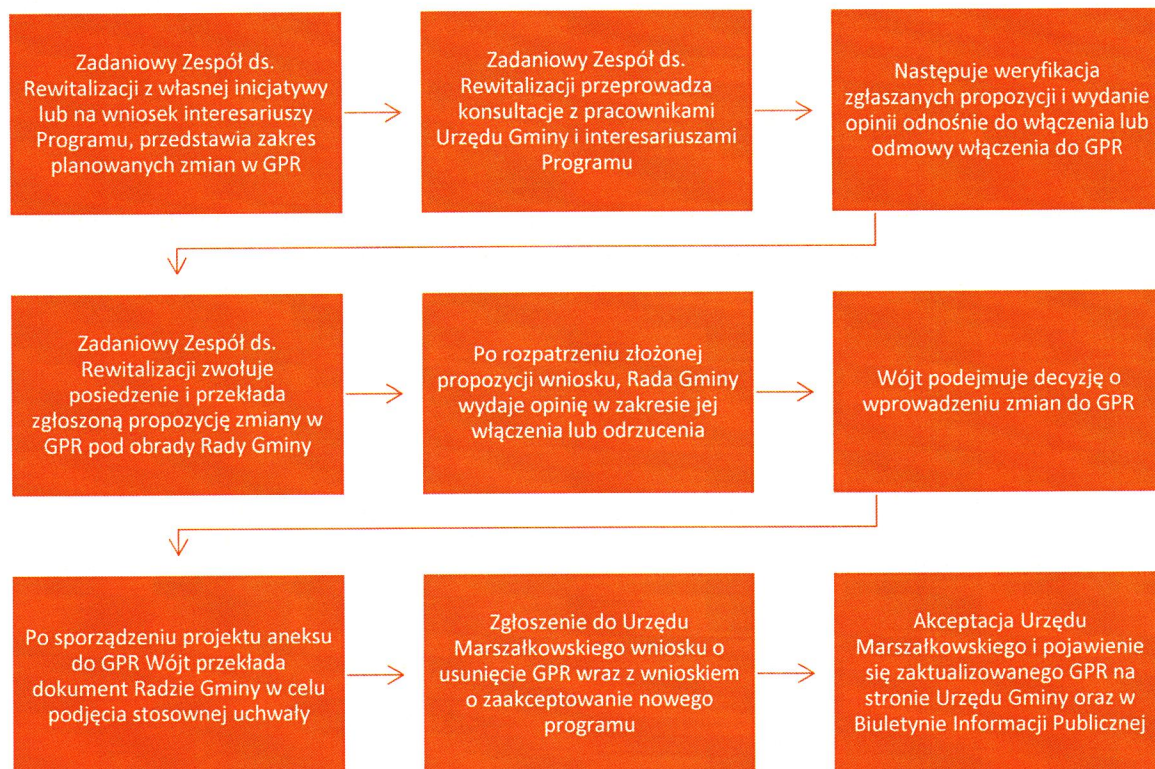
Zadaniowy Zespół ds. Rewitalizacji z własnej inicjatywy lub na wniosek interesariuszy Programu, przedstawia zakres planowanych zmian w GPR

Zadaniowy Zespół ds. Rewitalizacji przeprowadza konsultacje z pracownikami Urzędu Gminy i interesariuszami Programu

Następuje weryfikacja zgłaszanych propozycji i wydanie opinii odnośnie do włączenia lub odmowy włączenia do GPR

Zadaniowy Zespół ds. Rewitalizacji zwołuje posiedzenie i przekłada zgłoszoną propozycję zmiany w GPR pod obrady Rady Gminy

Po rozpatrzeniu złożonej propozycji wniosku, Rada Gminy wydaje opinię w zakresie jej włączenia lub odrzucenia

Wójt podejmuje decyzję o wprowadzeniu zmian do GPR

Po sporządzeniu projektu aneksu do GPR Wójt przekłada dokument Radzie Gminy w celu podjęcia stosownej uchwały

Zgłoszenie do Urzędu Marszałkowskiego wniosku o usunięcie GPR wraz z wnioskiem o zaakceptowanie nowego programu

Akceptacja Urzędu Marszałkowskiego i pojawienie się zaktualizowanego GPR na stronie Urzędu Gminy oraz w Biuletynie Informacji Publicznej